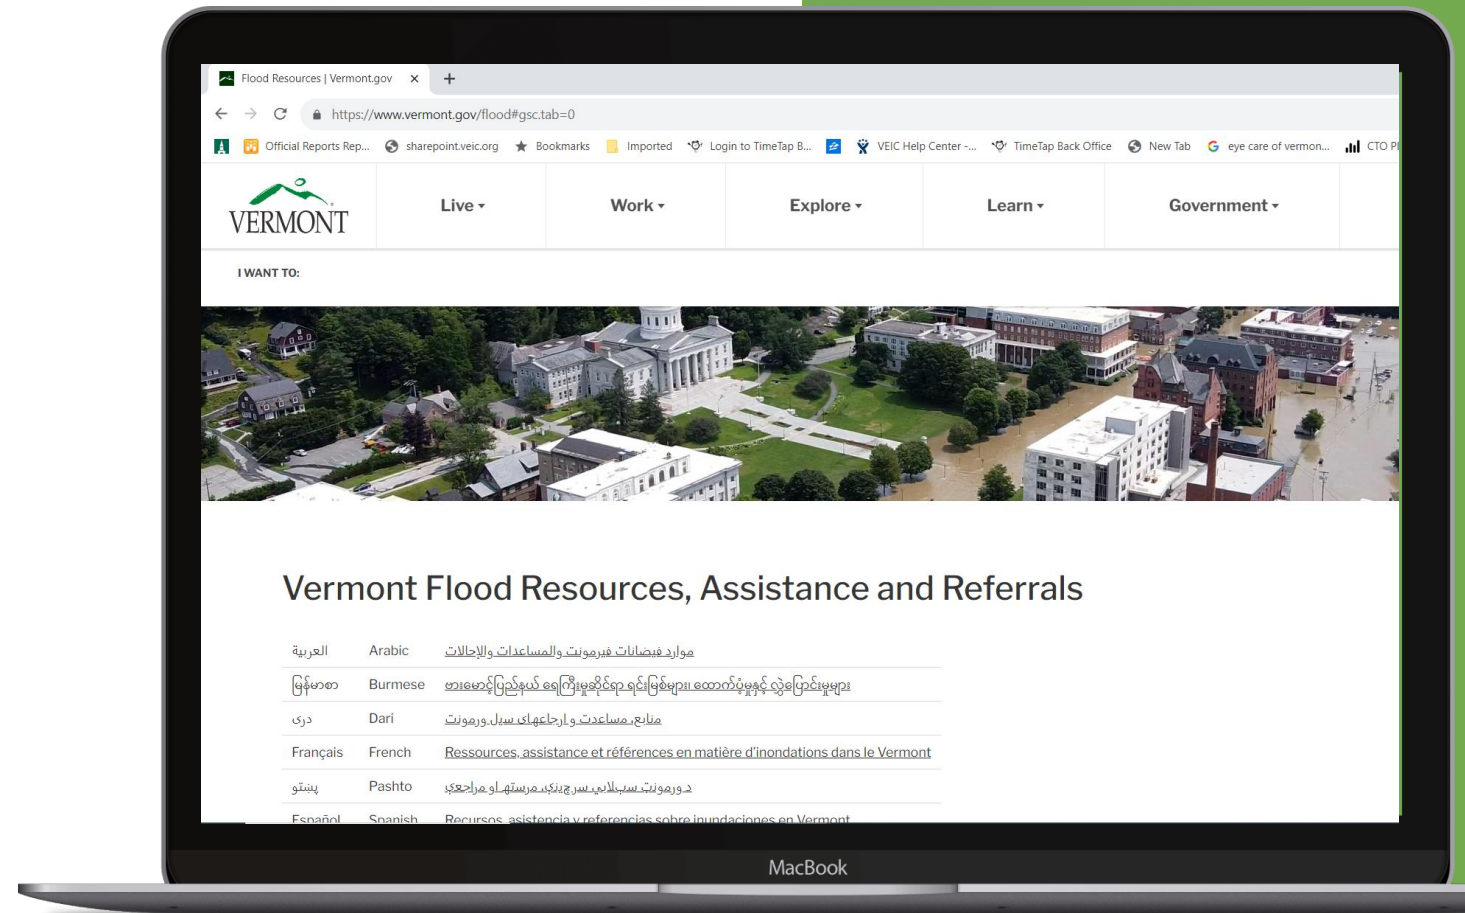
Flood Resources | Vermont.gov ×

https://www.vermont.gov/flood#gsc.tab=0

Official Reports Rep... sharepoint.veic.org Bookmarks Imported Login to TimeTap B... VEIC Help Center -... TimeTap Back Office New Tab eye care of vermon... CTO P

VERMONT

Live ▾ Work ▾ Explore ▾ Learn ▾ Government ▾

I WANT TO:

Vermont Flood Resources, Assistance and Referrals

| | | |
|---|---|---|
| العربية | Arabic | موارد فيضانات فيرمونت والمساعدات والإحالات |
| မြန်မာစာ | Burmese | ဗားမောင့်ပြည်နယ် ရေကြီးမှုဆိုင်ရာ ရင်းမြစ်များ၊ ထောက်ပံ့မှုနှင့် လွှဲပြောင်းမှုများ |
| دری | Dari | منابع، مساعدت و ارجاعهای سیل ورمونت |
| Français | French | Ressources, assistance et références en matière d'inondations dans le Vermont |
| پښتو | Pashto | د ورمونټ سېلابي سرچینې، مرسته او مراجعې |
| Español | Spanish | Recursos, asistencia y referencias sobre inundaciones en Vermont |

MacBook